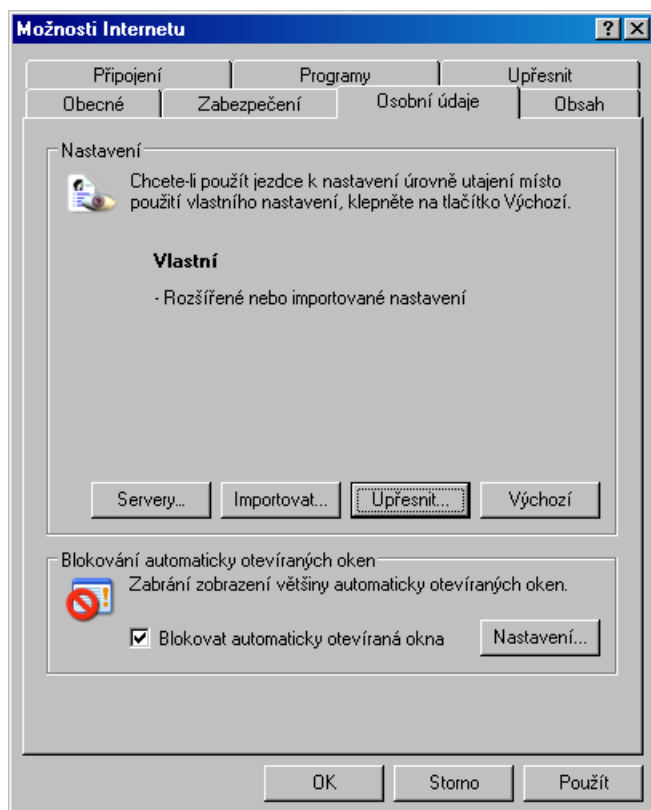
Možnosti Internetu

?

Připojení | Programy | Upřesnit
Obecné | Zabezpečení | Osobní údaje | Obsah

Nastavení

Chcete-li použít jezdce k nastavení úrovně utajení místo použití vlastního nastavení, klepněte na tlačítko Výchozí.

Vlastní

- Rozšířené nebo importované nastavení

Servery... | Importovat... | Upřesnit... | Výchozí

Blokování automaticky otevíraných oken

Zabrání zobrazení většiny automaticky otevíraných oken.

Blokovat automaticky otevíraná okna

Nastavení...

OK | Storno | Použít